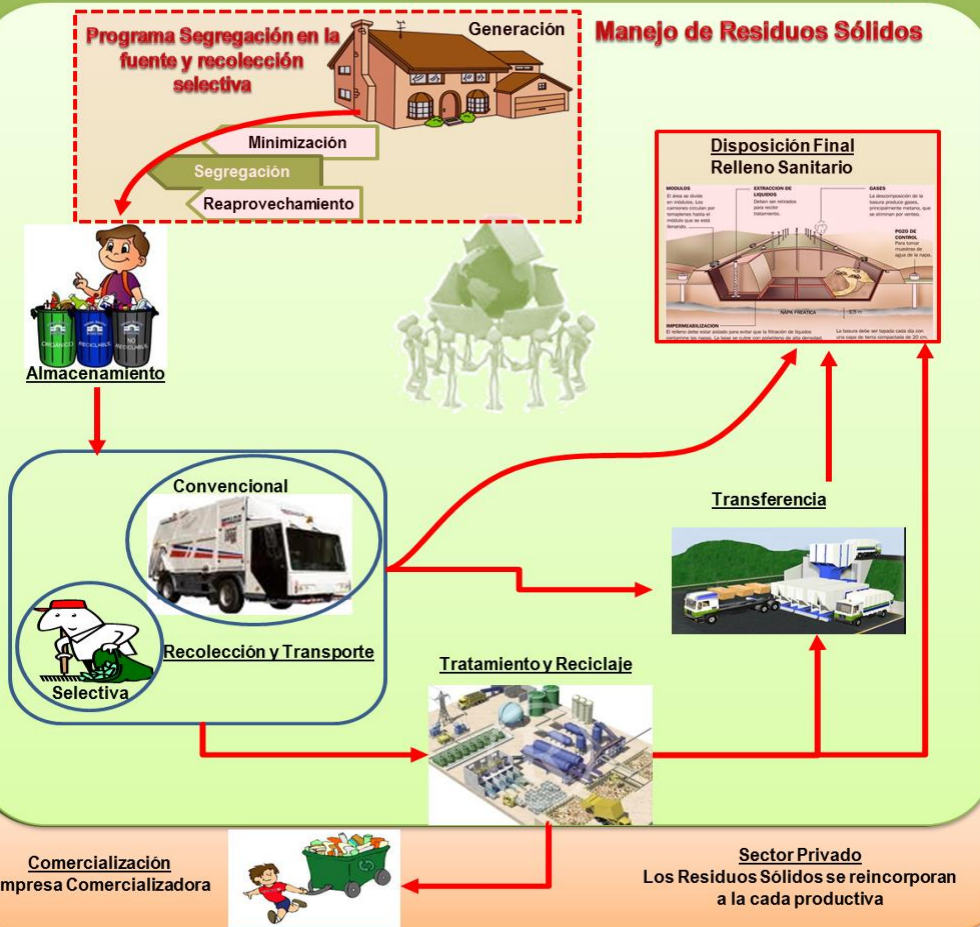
Programa Segregación en la fuente y recolección selectiva

Generación

Manejo de Residuos Sólidos

Minimización

Segregación

Reaprovechamiento

Disposición Final
Relleno Sanitario

MODULOS
EXTRACCION DE LIQUIDOS
GASES
POZO DE CONTROL
NAPA FREATICA
IMPERMEABILIZACION

ORGANICO RECICLABLE NO RECICLABLE

Almacenamiento

Convencional

Transferencia

Recolección y Transporte

Selectiva

Tratamiento y Reciclaje

Comercialización
mpresa Comercializadora

Sector Privado
Los Residuos Sólidos se reincorporan a la cada productiva